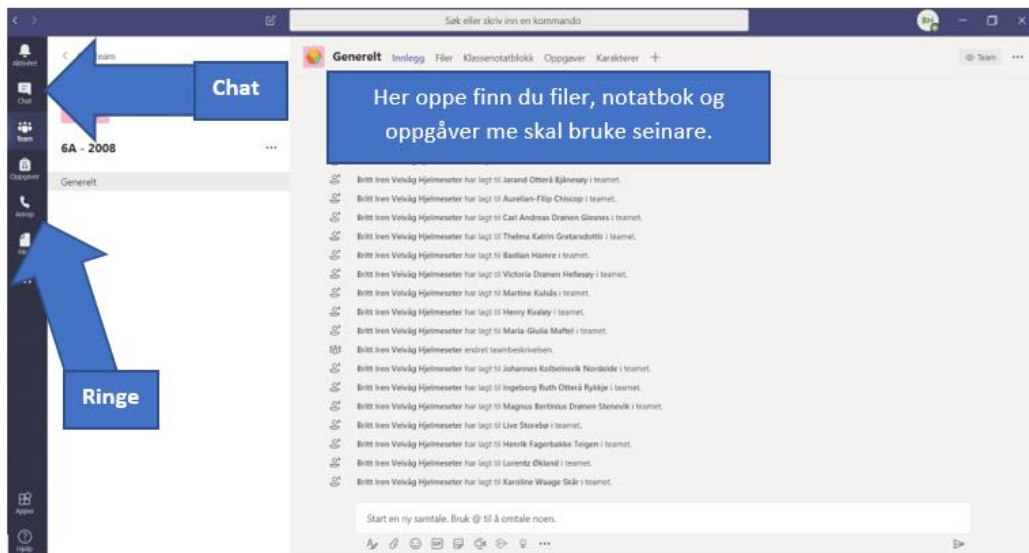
Søk eller skriv inn en kommando

Aktivitet
Chat
Team
Oppgaver
Anrop
Filer
Apper
Hjelp

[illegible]eam

Chat

6A - 2008

Generelt

Ringe

Generelt Innlegg Filer Klassenotatblokk Oppgaver Karakterer +

Team

Her oppe finn du filer, notatbok og oppgåver me skal bruke seinare.

Britt Iren Velvåg Hjelmeseter har lagt til Jarand Otterå Bjånesøy i teamet.
Britt Iren Velvåg Hjelmeseter har lagt til Aurelian-Filip Chiscop i teamet.
Britt Iren Velvåg Hjelmeseter har lagt til Carl Andreas Drønen Giesnes i teamet.
Britt Iren Velvåg Hjelmeseter har lagt til Thelma Katrin Gretarsdottir i teamet.
Britt Iren Velvåg Hjelmeseter har lagt til Bastian Hamre i teamet.
Britt Iren Velvåg Hjelmeseter har lagt til Victoria Drønen Hellesøy i teamet.
Britt Iren Velvåg Hjelmeseter har lagt til Martine Kulsås i teamet.
Britt Iren Velvåg Hjelmeseter har lagt til Henry Kvaløy i teamet.
Britt Iren Velvåg Hjelmeseter har lagt til Maria-Giulia Maftei i teamet.
Britt Iren Velvåg Hjelmeseter endret teambeskrivelsen.
Britt Iren Velvåg Hjelmeseter har lagt til Johannes Kolbeinsvik Nordeide i teamet.
Britt Iren Velvåg Hjelmeseter har lagt til Ingeborg Ruth Otterå Rykkje i teamet.
Britt Iren Velvåg Hjelmeseter har lagt til Magnus Bertinius Drønen Stenevik i teamet.
Britt Iren Velvåg Hjelmeseter har lagt til Live Storebø i teamet.
Britt Iren Velvåg Hjelmeseter har lagt til Henrik Fagerbakke Teigen i teamet.
Britt Iren Velvåg Hjelmeseter har lagt til Lorentz Økland i teamet.
Britt Iren Velvåg Hjelmeseter har lagt til Karoline Waage Skår i teamet.

Start en ny samtale. Bruk @ til å omtale noen.